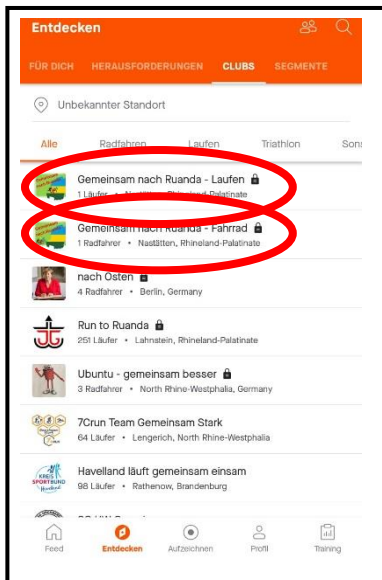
Entdecken

FÜR DICH HERAUSFORDERUNGEN CLUBS SEGMENTE

Unbekannter Standort

Alle Radfahren Laufen Triathlon Sonı

Gemeinsam nach Ruanda - Laufen
1 Läufer • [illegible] Rhineland-Palatinate

Gemeinsam nach Ruanda - Fahrrad
1 Radfahrer • Nastätten, Rhineland-Palatinate

nach Osten
4 Radfahrer • Berlin, Germany

Run to Ruanda
251 Läufer • Lahnstein, Rhineland-Palatinate

Ubuntu - gemeinsam besser
3 Radfahrer • North Rhine-Westphalia, Germany

7Crun Team Gemeinsam Stark
64 Läufer • Lengerich, North Rhine-Westphalia

Havelland läuft gemeinsam einsam
98 Läufer • Rathenow, Brandenburg

Feed Entdecken Aufzeichnen Profil Training